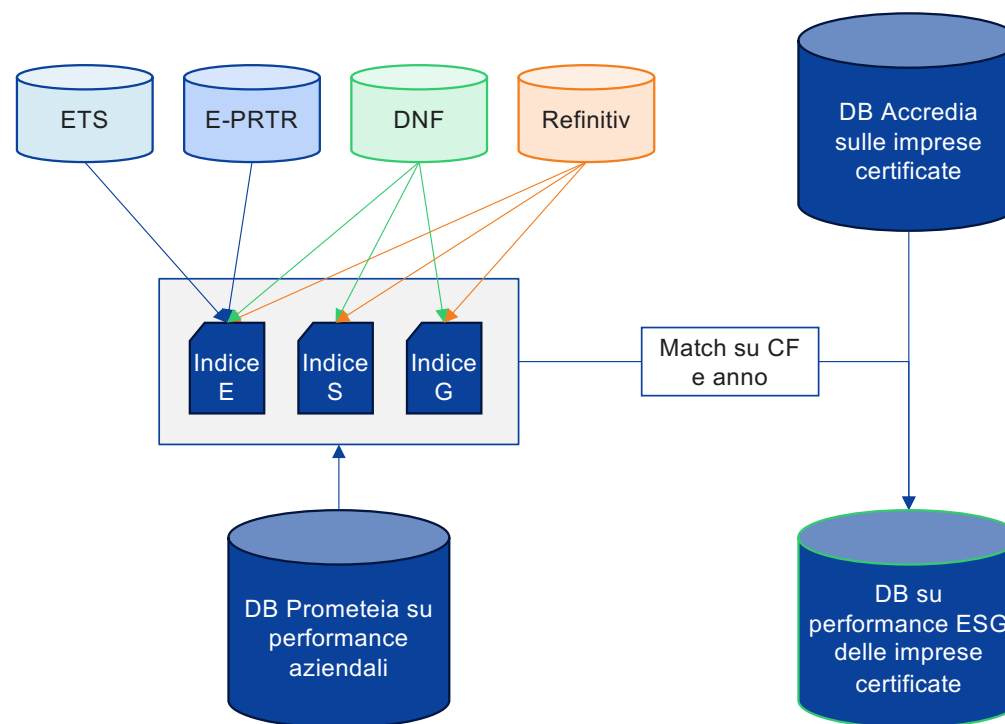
ETS

E-PRTR

DNF

Refinitiv

DB Accredia sulle imprese certificate

Indice E

Indice S

Indice G

Match su CF e anno

DB Prometeia su performance aziendali

DB su performance ESG delle imprese certificate